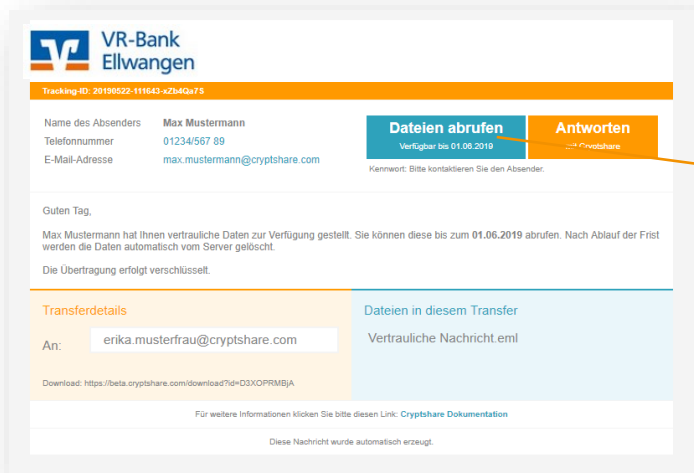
VR-Bank Ellwangen

Tracking-ID: 20190522-111643-xZb4Qa75

| Name des Absenders | Max Mustermann |
|---|---|
| Telefonnummer | 01234/567 89 |
| E-Mail-Adresse | max.mustermann@cryptshare.com |

Dateien abrufen
Verfügbar bis 01.06.2019

Antworten
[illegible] Cryptshare

Kennwort: Bitte kontaktieren Sie den Absender.

Guten Tag,

Max Mustermann hat Ihnen vertrauliche Daten zur Verfügung gestellt. Sie können diese bis zum 01.06.2019 abrufen. Nach Ablauf der Frist werden die Daten automatisch vom Server gelöscht.

Die Übertragung erfolgt verschlüsselt.

Transferdetails

An: erika.musterfrau@cryptshare.com

Download: https://beta.cryptshare.com/download?id=D3XOPRMBjA

Dateien in diesem Transfer

Vertrauliche Nachricht.eml

Für weitere Informationen klicken Sie bitte diesen Link: Cryptshare Dokumentation

Diese Nachricht wurde automatisch erzeugt.